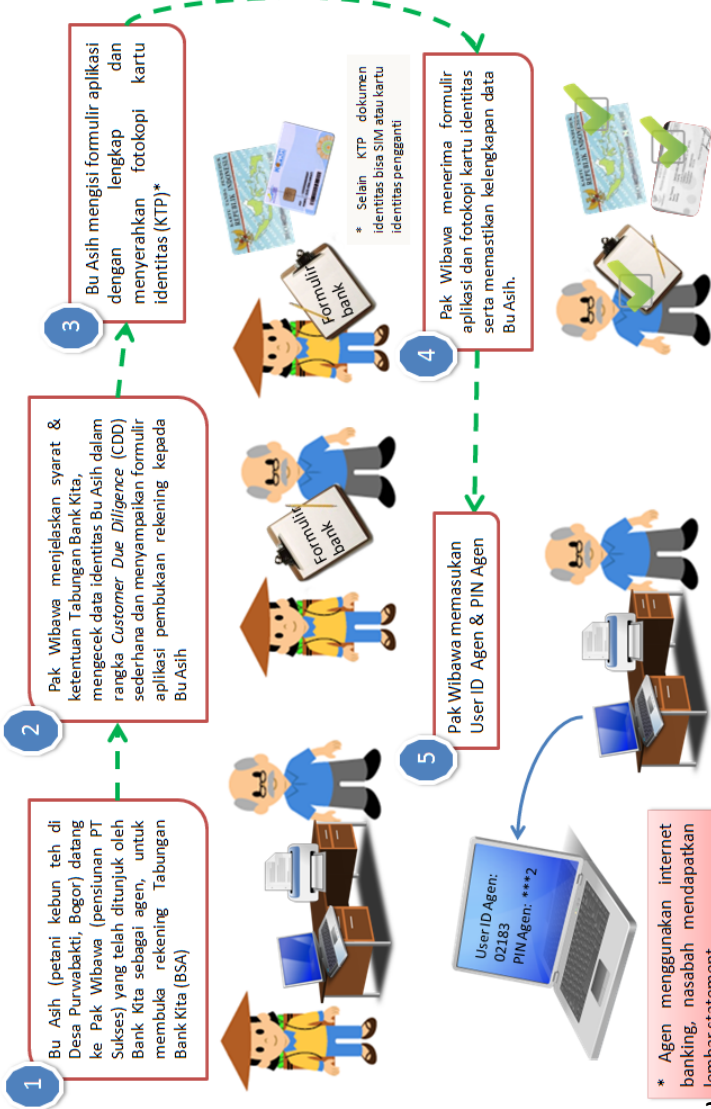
1

Bu Asih (petani kebun teh di Desa Purwabakti, Bogor) datang ke Pak Wibawa (pensiunan PT Sukses) yang telah ditunjuk oleh Bank Kita sebagai agen, untuk membuka rekening Tabungan Bank Kita (BSA)

2

Pak Wibawa menjelaskan syarat & ketentuan Tabungan Bank Kita, mengecek data identitas Bu Asih dalam rangka *Customer Due Diligence* (CDD) sederhana dan menyampaikan formulir aplikasi pembukaan rekening kepada Bu Asih

Formulir bank

3

Bu Asih mengisi formulir aplikasi dengan lengkap dan menyerahkan fotokopi kartu identitas (KTP)*

Formulir bank

* Selain KTP dokumen identitas bisa SIM atau kartu identitas pengganti

4

Pak Wibawa menerima formulir aplikasi dan fotokopi kartu identitas serta memastikan kelengkapan data Bu Asih.

5

Pak Wibawa memasukan User ID Agen & PIN Agen

User ID Agen: 02183
PIN Agen: ***2

* Agen menggunakan internet banking, nasabah mendapatkan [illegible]